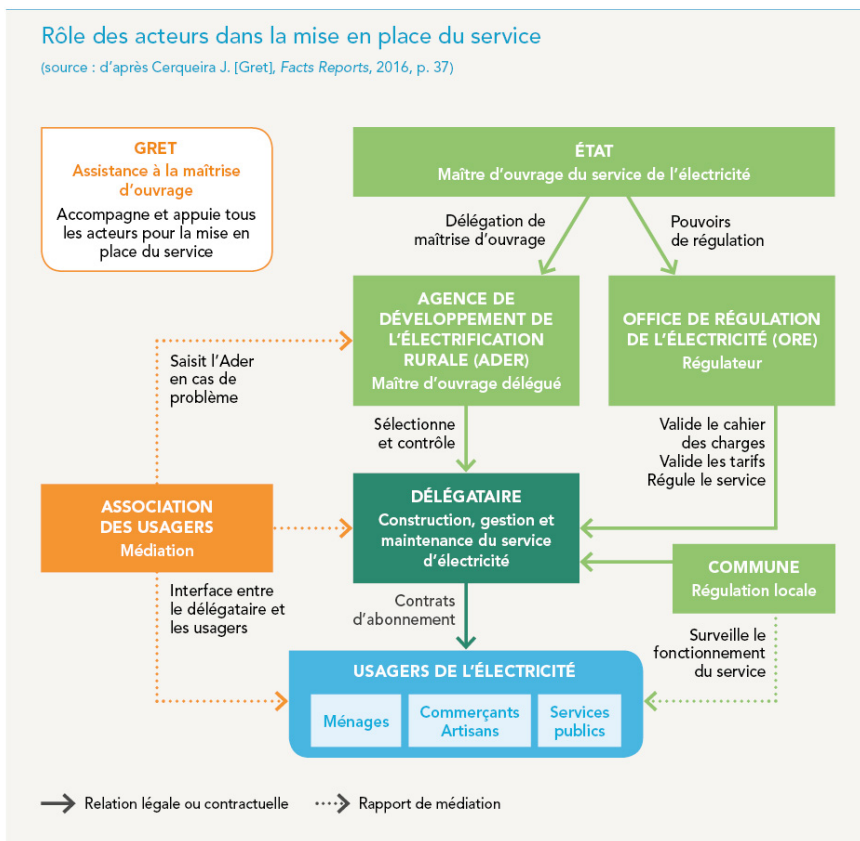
Rôle des acteurs dans la mise en place du service
(source : d'après Cerqueira J. [Gret], *Facts Reports*, 2016, p. 37)

GRET
Assistance à la maîtrise d'ouvrage
Accompagne et appuie tous les acteurs pour la mise en place du service

ÉTAT
Maître d'ouvrage du service de l'électricité

Délégation de maîtrise d'ouvrage

Pouvoirs de régulation

AGENCE DE DÉVELOPPEMENT DE L'ÉLECTRIFICATION RURALE (ADER)
Maître d'ouvrage délégué

OFFICE DE RÉGULATION DE L'ÉLECTRICITÉ (ORE)
Régulateur

Saisit l'Ader en cas de problème

Sélectionne et contrôle

Valide le cahier des charges
Valide les tarifs
Régule le service

ASSOCIATION DES USAGERS
Médiation

DÉLÉGATAIRE
Construction, gestion et maintenance du service d'électricité

COMMUNE
Régulation locale

Interface entre le délégataire et les usagers

Contrats d'abonnement

Surveille le fonctionnement du service

USAGERS DE L'ÉLECTRICITÉ
Ménages
Commerçants Artisans
Services publics

Relation légale ou contractuelle
Rapport de médiation